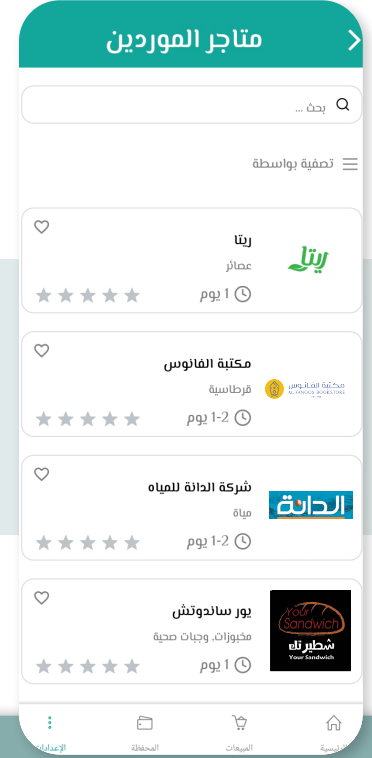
متاجر الموردين

بحث ...

تصفية بواسطة

ريتا
ريتا
عصائر
1 يوم

مكتبة الفانوس
AL FANOUS BOOKSTORE
مكتبة الفانوس
قرطاسية
1-2 يوم

الدانة
شركة الدانة للمياه
مياة
1-2 يوم

Your Sandwich
شطيرتك
Your Sandwich
يور ساندوتش
مخبوزات، وجبات صحية
1 يوم

الرئيسية
المبيعات
المحفظة
الإعدادات